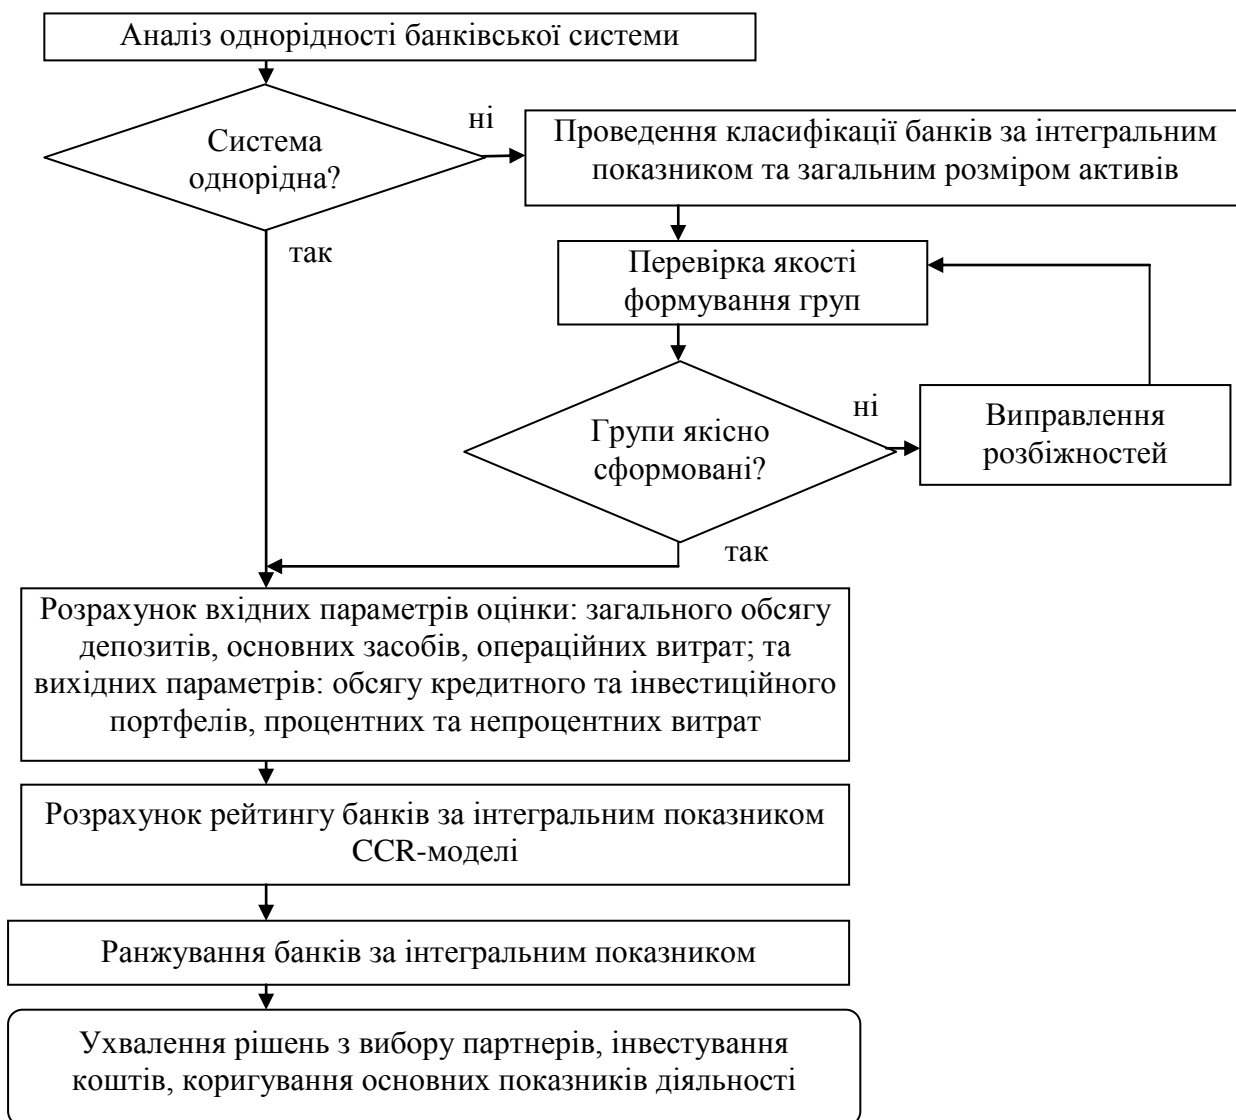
Аналіз однорідності банківської системи

Система однорідна?

ні

Проведення класифікації банків за інтегральним показником та загальним розміром активів

так

Перевірка якості формування груп

Групи якісно сформовані?

ні

Виправлення розбіжностей

так

Розрахунок вхідних параметрів оцінки: загального обсягу депозитів, основних засобів, операційних витрат; та вихідних параметрів: обсягу кредитного та інвестиційного портфелів, процентних та непроцентних витрат

Розрахунок рейтингу банків за інтегральним показником CCR-моделі

Ранжування банків за інтегральним показником

Ухвалення рішень з вибору партнерів, інвестування коштів, коригування основних показників діяльності